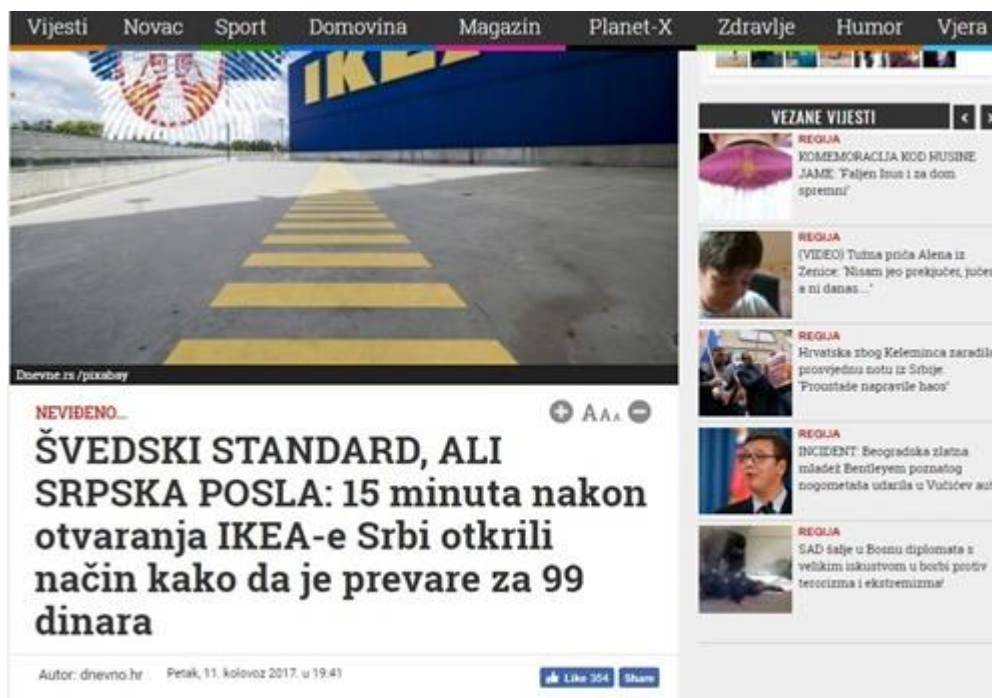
Vijesti Novac Sport Domovina Magazin Planet-X Zdravlje Humor Vjera

IKEA

Dnevne.rs /pixabay

NEVIĐENO...

A A A

ŠVEDSKI STANDARD, ALI SRPSKA POSLA: 15 minuta nakon otvaranja IKEA-e Srbi otkrili način kako da je prevare za 99 dinara

Autor: dnevno.hr Petak, 11. kolovoz 2017. u 19:41

Like 354 Share

VEZANE VIJESTI

REGIJA
KOMEMORACIJA KOD HUSINE JAME: 'Faljen Isus i za dom spremni'

REGIJA
(VIDEO) Tužna priča Alena iz Zenice: 'Nisam jeo prekjučer, jučer a ni danas...'

REGIJA
Hrvatska zbog Keleminca zaradila prosvjednu notu iz Srbije: 'Proustaše napravile haos'

REGIJA
INCIDENT: Beogradska zlatna mladež Bentleyem poznatog nogometaša udarila u Vučićev au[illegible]

REGIJA
SAD šalje u Bosnu diplomata s velikim iskustvom u borbi protiv terorizma i ekstremizma!